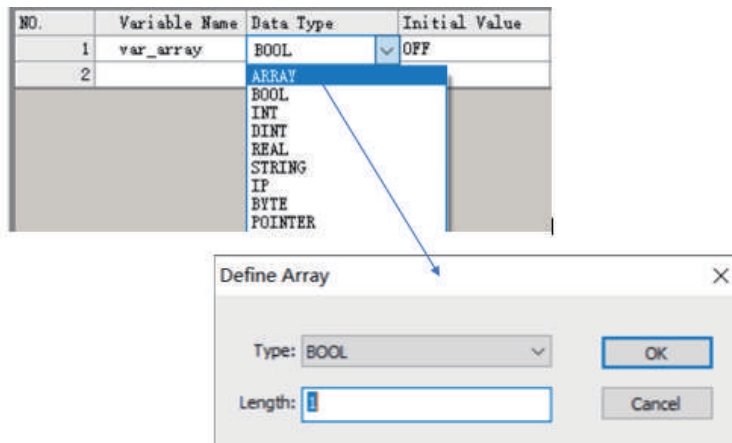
| NO. | Variable Name | Data Type | Initial Value |
|---|---|---|---|
| 1 | var_array | BOOL | OFF |
| 2 | | | |

ARRAY
BOOL
INT
DINT
REAL
STRING
IP
BYTE
POINTER

Define Array ×

Type: BOOL

Length: 1

OK

Cancel